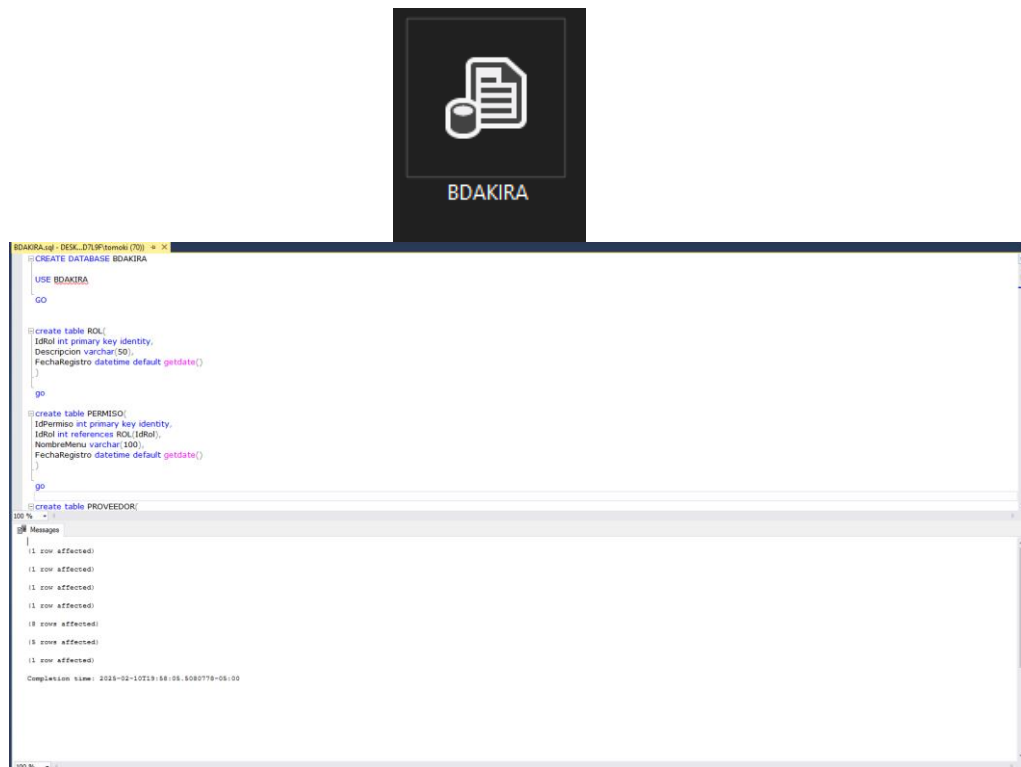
BDAKIRA

BDAKIRA.sql - DESK...D7L9P\tomoki (70)) ⊕ ×

CREATE DATABASE BDAKIRA

USE BDAKIRA

GO

create table ROL(
IdRol int primary key identity,
Descripcion varchar(50),
FechaRegistro datetime default getdate()
)

go

create table PERMISO(
IdPermiso int primary key identity,
IdRol int references ROL(IdRol),
NombreMenu varchar(100),
FechaRegistro datetime default getdate()
)

go

create table PROVEEDOR(

100 %

Messages

(1 row affected)

(1 row affected)

(1 row affected)

(1 row affected)

(8 rows affected)

(5 rows affected)

(1 row affected)

Completion time: 2025-02-10T19:58:05.5080778-05:00

100 %